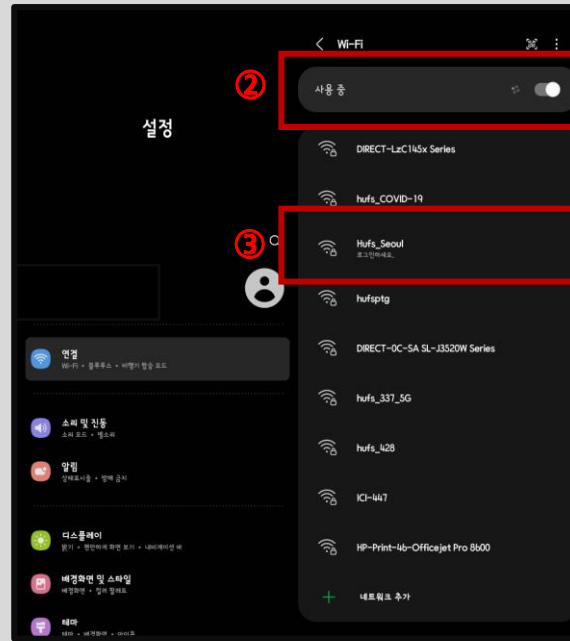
설정

연결
Wi-Fi • 블루투스 • 비행기 탑승 모드

소리 및 진동
소리 모드 • 벨소리

알림
상태표시줄 • 방해 금지

디스플레이
밝기 • 편안하게 화면 보기 • 내비게이션 바

배경화면 및 스타일
배경화면 • 컬러 팔레트

테마
테마 • 배경화면 • 아이콘

Wi-Fi

②

사용 중

DIRECT-LzC145x Series

hufs_COVID-19

③

Hufs_Seoul
로그인하세요.

hufsptg

DIRECT-0C-SA SL-J3520W Series

hufs_337_5G

hufs_428

ICI-447

HP-Print-4b-Officejet Pro 8600

네트워크 추가